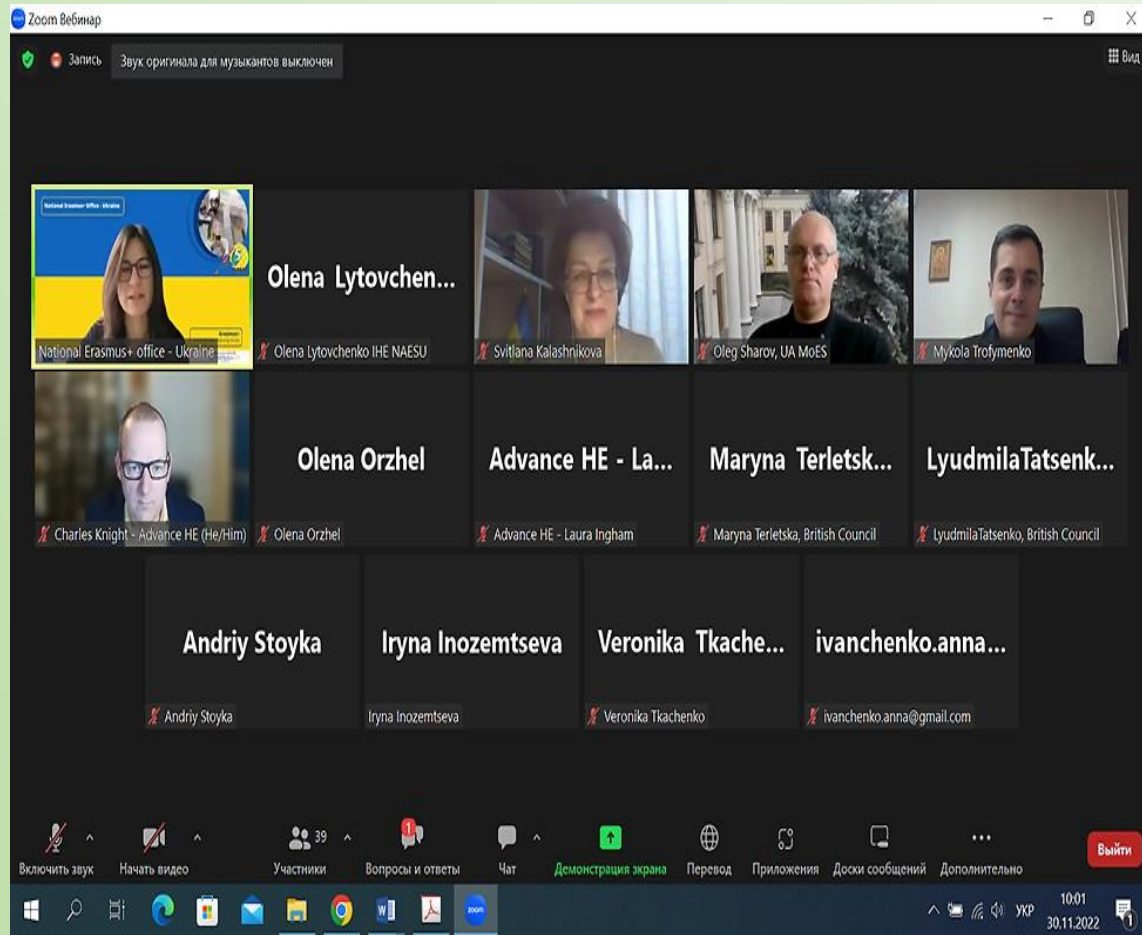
Zoom Вебинар

Запись Звук оригинала для музыкантов выключен

Вид

National Erasmus+ Office - Ukraine

National Erasmus+ office - Ukraine

Olena Lytovchen...

Olena Lytovchenko IHE NAESU

Svitlana Kalashnikova

Oleg Sharov, UA MoES

Mykola Trofymenko

Charles Knight - Advance HE (He/Him)

Olena Orzhel

Olena Orzhel

Advance HE - La...

Advance HE - Laura Ingham

Maryna Terletsk...

Maryna Terletska, British Council

LyudmilaTatsenk...

LyudmilaTatsenko, British Council

Andriy Stoyka

Andriy Stoyka

Iryna Inozemtseva

Iryna Inozemtseva

Veronika Tkache...

Veronika Tkachenko

ivanchenko.anna...

ivanchenko.anna@gmail.com

Включить звук Начать видео 39 Участники 1 Вопросы и ответы Чат Демонстрация экрана Перевод Приложения Доски сообщений Дополнительно Выйти

УКР 10:01 30.11.2022